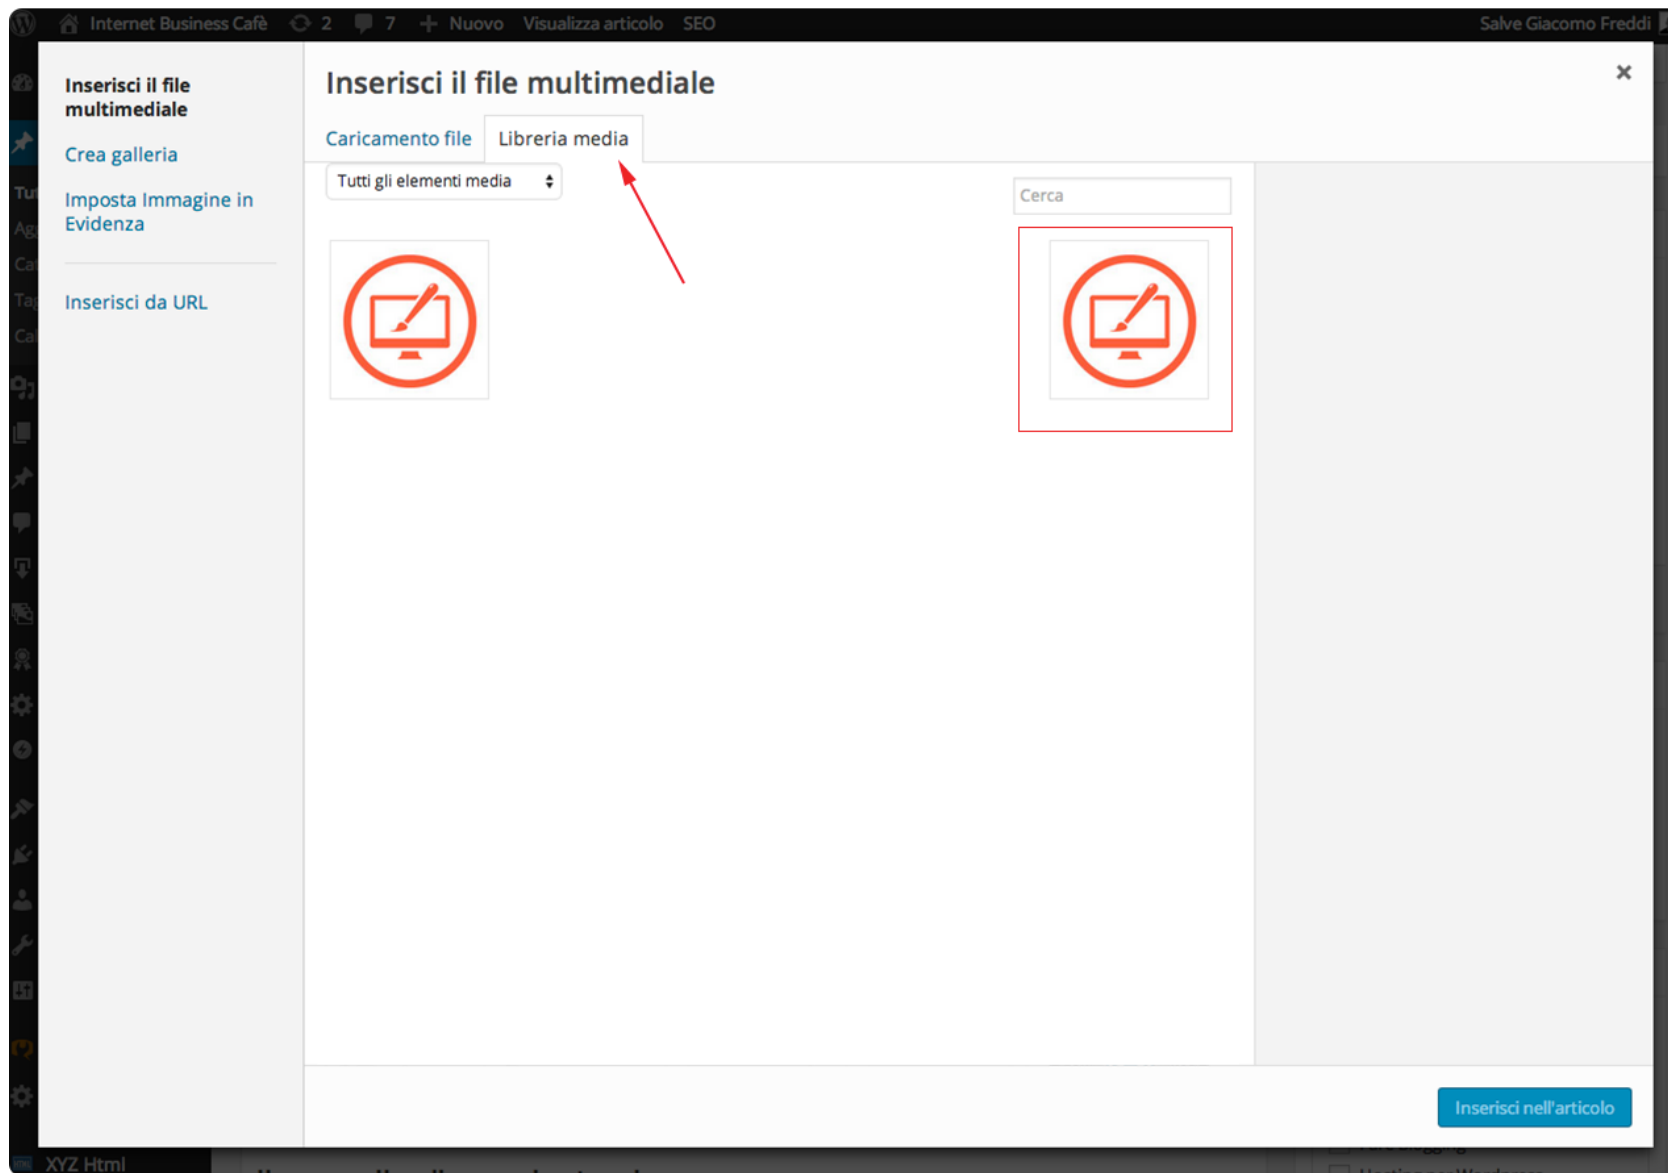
Internet Business Cafè 2 7 Nuovo Visualizza articolo SEO Salve Giacomo Freddi

Inserisci il file multimediale

Crea galleria

Imposta Immagine in Evidenza

Inserisci da URL

Inserisci il file multimediale

×

Caricamento file Libreria media

Tutti gli elementi media

Cerca

Inserisci nell'articolo

XYZ Html